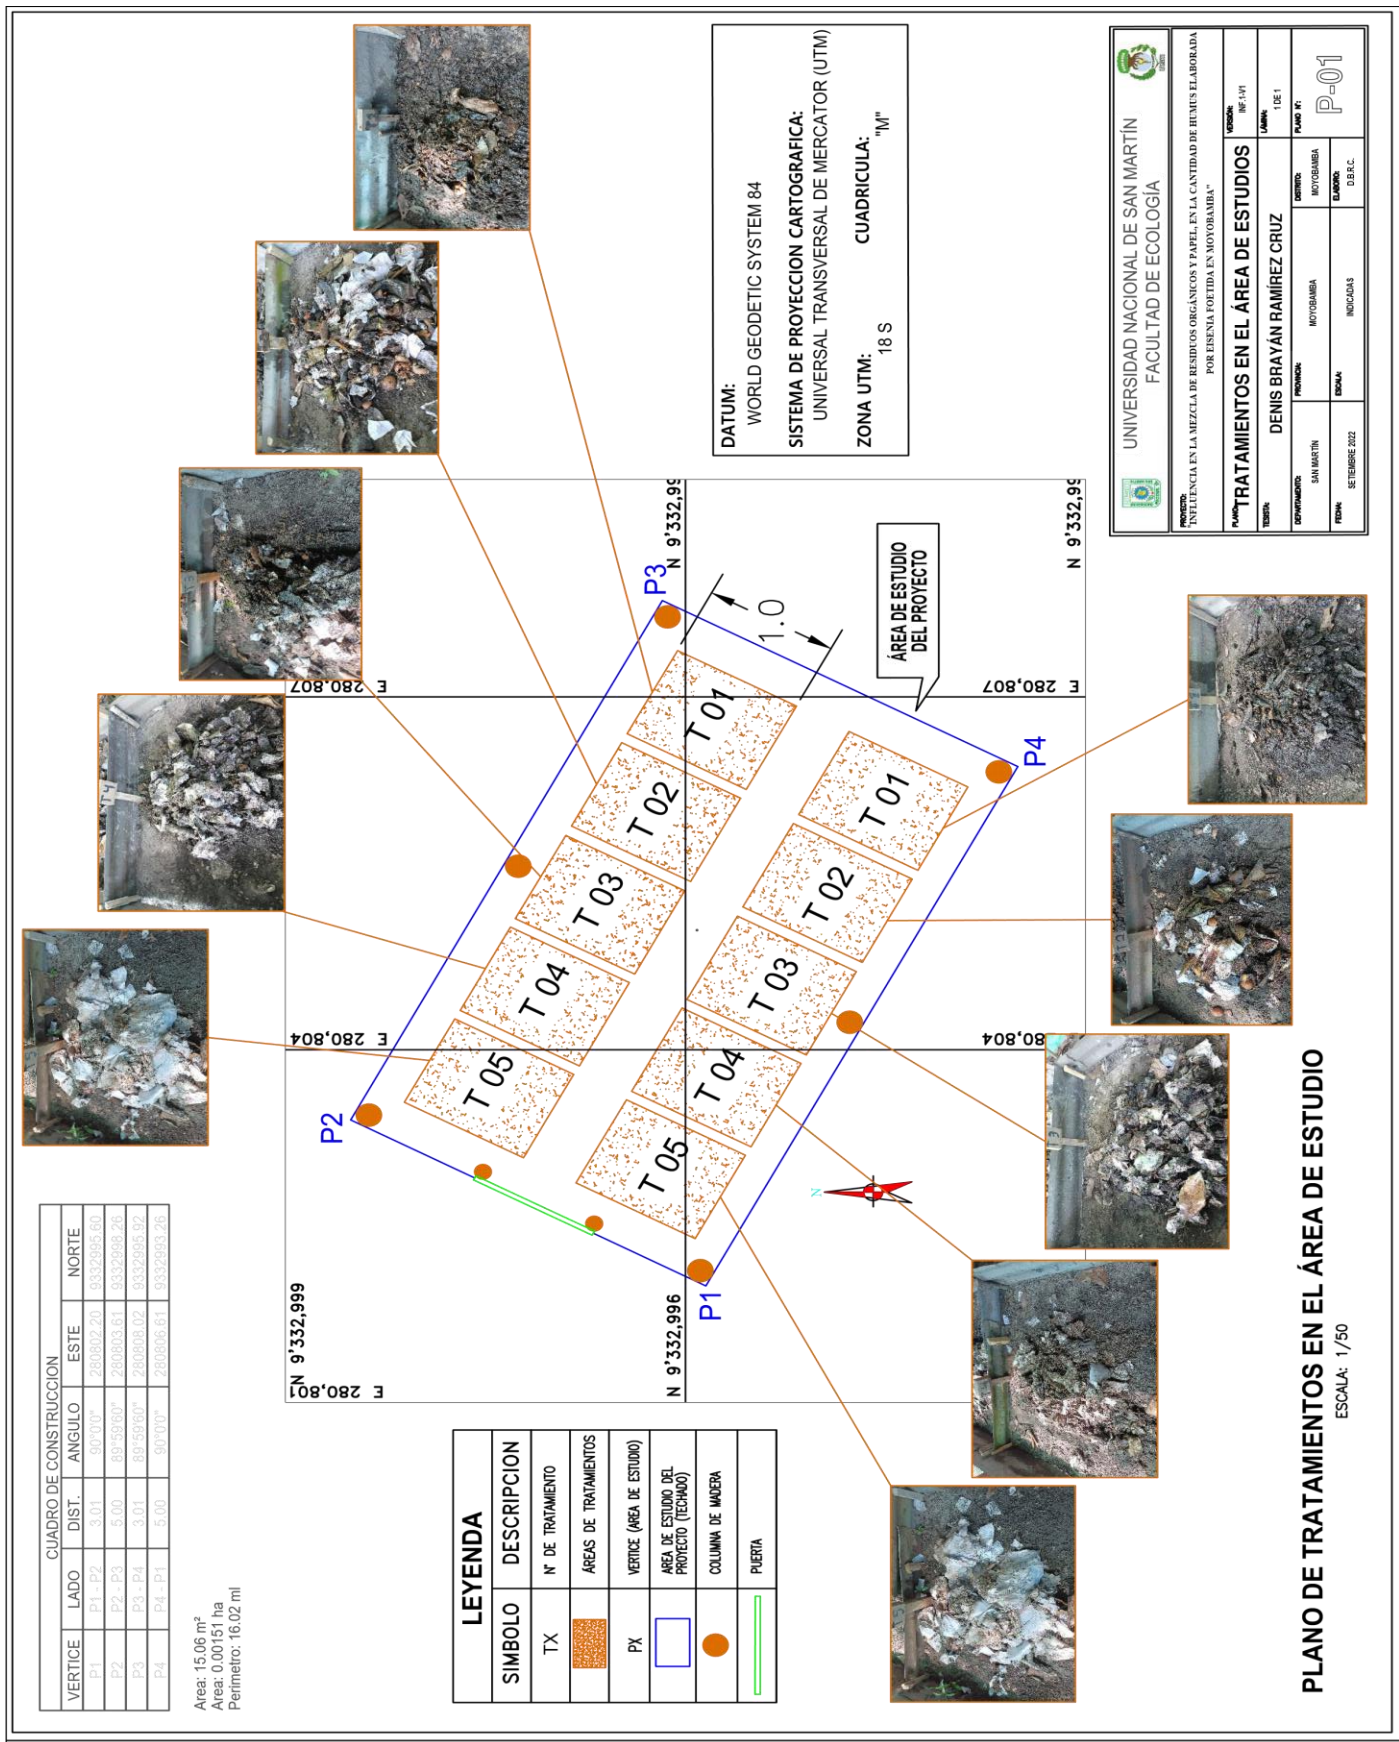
UNIVERSIDAD NACIONAL DE SAN MARTÍN
FACULTAD DE ECOLOGÍA

PROYECTO: "INFLUENCIA EN LA MEZCLA DE RESIDUOS ORGÁNICOS Y PAPEL, EN LA CANTIDAD DE HUMUS ELABORADA POR EISENIA FOETIDA EN MOYOBAMBA"

PLANO: TRATAMIENTOS EN EL ÁREA DE ESTUDIOS

VERSIÓN: INF.1-V1

TESISTA: DENIS BRAYÁN RAMÍREZ CRUZ

LÁMINA: 1 DE 1

DEPARTAMENTO: SAN MARTIN
PROVINCIA: MOYOBAMBA
DISTRITO: MOYOBAMBA
PLANO N°: P-01

FECHA: SETIEMBRE 2022
ESCALA: INDICADAS
ELABORÓ: D.B.R.C.

DATUM:
WORLD GEODETIC SYSTEM 84
SISTEMA DE PROYECCION CARTOGRAFICA:
UNIVERSAL TRANSVERSAL DE MERCATOR (UTM)
ZONA UTM: 18 S
CUADRICULA: "M"

ÁREA DE ESTUDIO DEL PROYECTO

1.0

P1
P2
P3
P4

T 01
T 02
T 03
T 04
T 05
T 01
T 02
T 03
T 04
T 05

N 9'332,99
N 9'332,99
E 280,807
E 280,807
E 280,804
80,804
N 9'332,999
N 9'332,996
E 280,801

N

CUADRO DE CONSTRUCCION

| VERTICE | LADO | DIST. | ANGULO | ESTE | NORTE |
|---|---|---|---|---|---|
| P1 | P1 - P2 | 3.01 | 90°0'0" | 280802.20 | 9332995.60 |
| P2 | P2 - P3 | 5.00 | 89°59'60" | 280803.61 | 9332998.26 |
| P3 | P3 - P4 | 3.01 | 89°59'60" | 280808.02 | 9332995.92 |
| P4 | P4 - P1 | 5.00 | 90°0'0" | 280806.61 | 9332993.26 |

Area: 15.06 m²
Area: 0.00151 ha
Perimetro: 16.02 ml

LEYENDA

| SIMBOLO | DESCRIPCION |
|---|---|
| TX | N° DE TRATAMIENTO |
| | ÁREAS DE TRATAMIENTOS |
| PX | VERTICE (AREA DE ESTUDIO) |
| | AREA DE ESTUDIO DEL PROYECTO (TECHADO) |
| | COLUMNA DE MADERA |
| | PUERTA |

PLANO DE TRATAMIENTOS EN EL ÁREA DE ESTUDIO
ESCALA: 1/50